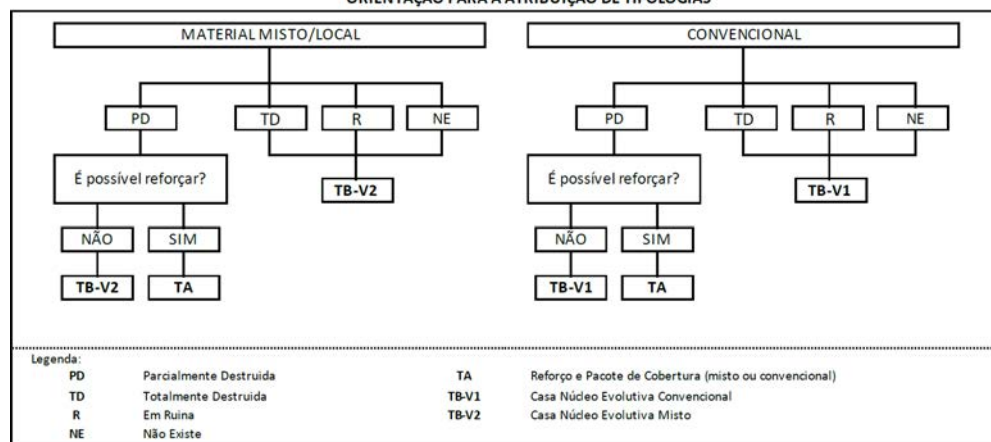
ORIENTAÇÃO PARA A ATRIBUIÇÃO DE TIPOLOGIAS

MATERIAL MISTO/LOCAL

PD

TD

R

NE

É possível reforçar?

TB-V2

NÃO

SIM

TB-V2

TA

CONVENCIONAL

PD

TD

R

NE

É possível reforçar?

TB-V1

NÃO

SIM

TB-V1

TA

Legenda:

| | | | |
|---|---|---|---|
| PD | Parcialmente Destruida | TA | Reforço e Pacote de Cobertura (misto ou convencional) |
| TD | Totalmente Destruida | TB-V1 | Casa Núcleo Evolutiva Convencional |
| R | Em Ruina | TB-V2 | Casa Núcleo Evolutiva Misto |
| NE | Não Existe | | |